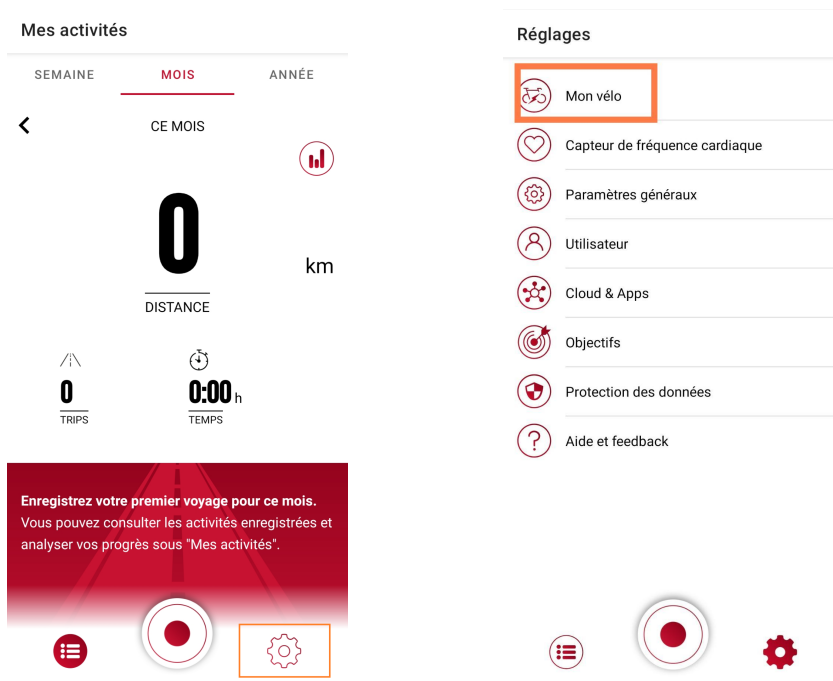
Mes activités

SEMAINE
MOIS
ANNÉE

CE MOIS

0
km
DISTANCE

0
TRIPS

0:00 h
TEMPS

**Enregistrez votre premier voyage pour ce mois.** Vous pouvez consulter les activités enregistrées et analyser vos progrès sous "Mes activités".

Réglages

Mon vélo
Capteur de fréquence cardiaque
Paramètres généraux
Utilisateur
Cloud & Apps
Objectifs
Protection des données
Aide et feedback